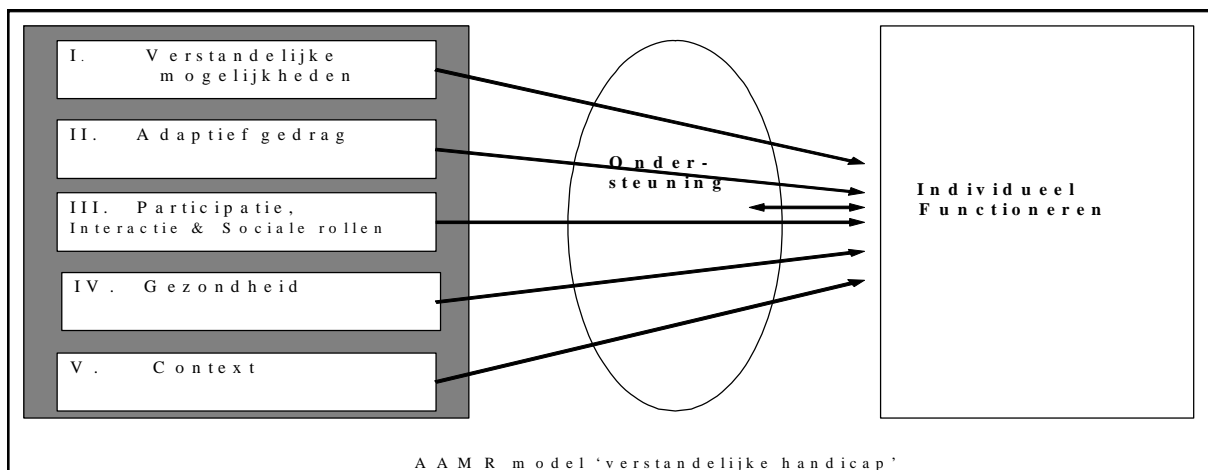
I. Verstandelijke mogelijkheden

II. Adaptief gedrag

III. Participatie, Interactie & Sociale rollen

IV. Gezondheid

V. Context

Onder-steuning

Individueel Functioneren

AAMR model 'verstandelijke handicap'